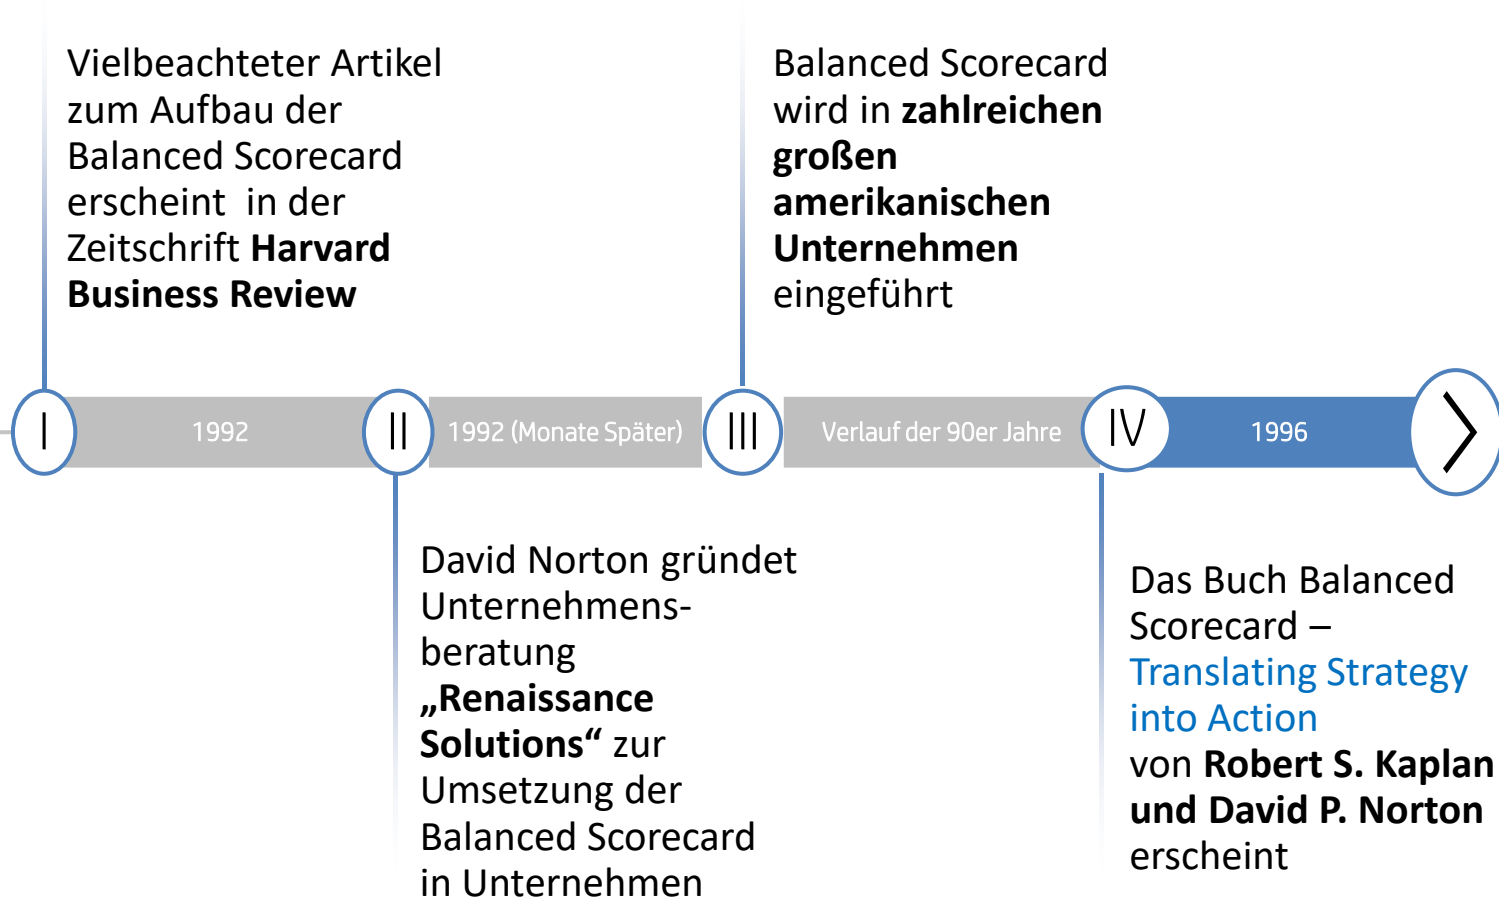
Vielbeachteter Artikel zum Aufbau der Balanced Scorecard erscheint in der Zeitschrift **Harvard Business Review**

Balanced Scorecard wird in **zahlreichen großen amerikanischen Unternehmen** eingeführt

I

1992

II

1992 (Monate Später)

III

Verlauf der 90er Jahre

IV

1996

David Norton gründet Unternehmensberatung **„Renaissance Solutions“** zur Umsetzung der Balanced Scorecard in Unternehmen

Das Buch Balanced Scorecard – Translating Strategy into Action von **Robert S. Kaplan und David P. Norton** erscheint